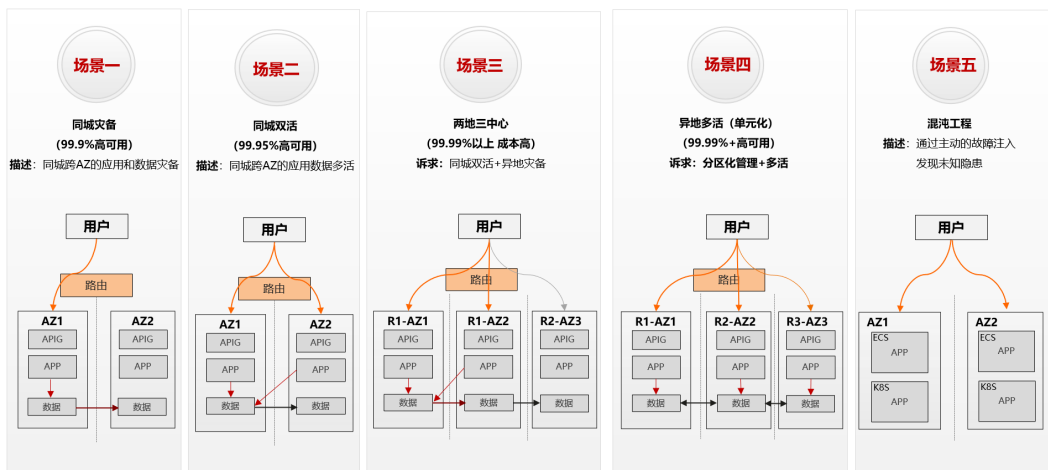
场景一

同城灾备
(99.9%高可用)
描述：同城跨AZ的应用和数据灾备

用户
路由
AZ1
APIG
APP
数据
AZ2
APIG
APP
数据

场景二

同城双活
(99.95%高可用)
描述：同城跨AZ的应用数据多活

用户
路由
AZ1
APIG
APP
数据
AZ2
APIG
APP
数据

场景三

两地三中心
(99.99%以上 成本高)
诉求：同城双活+异地灾备

用户
路由
R1-AZ1
APIG
APP
数据
R1-AZ2
APIG
APP
数据
R2-AZ3
APIG
APP
数据

场景四

异地多活（单元化）
(99.99%+高可用)
诉求：分区化管理+多活

用户
路由
R1-AZ1
APIG
APP
数据
R2-AZ2
APIG
APP
数据
R3-AZ3
APIG
APP
数据

场景五

混沌工程
描述：通过主动的故障注入
发现未知隐患

用户
AZ1
ECS
APP
KBS
APP
AZ2
ECS
APP
KBS
APP